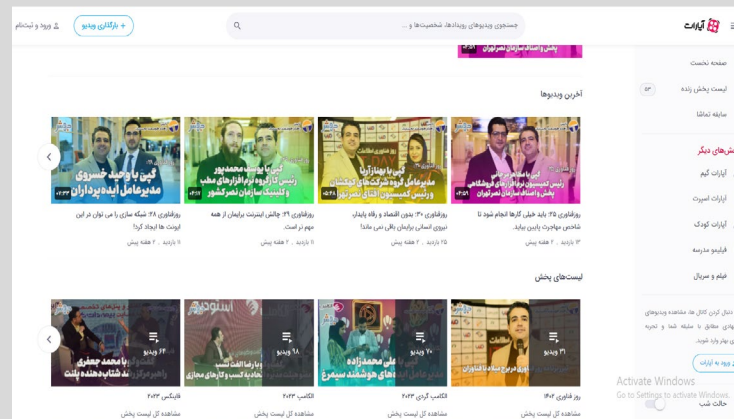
آپارات

جستجوی ویدیوهای رویدادها، شخصیت‌ها و ...

+ بارگذاری ویدیو

ورود و ثبت‌نام

صفحه نخست

لیست پخش زنده

سابقه تماشا

سرویس‌های دیگر

آپارات گیم

آپارات اسپرت

آپارات کودک

فیلیمو مدرسه

فیلم و سریال

دنبال کردن کانال ها، مشاهده ویدیوهای مطابق با سلیقه شما و تجربه بهتر وارد شوید.

ورود به آپارات

حالت شب

آخرین ویدیوها

گپی با وحید خسروی مدیرعامل ایده پردازان

روزفناوری ۴۸: شبکه سازی را می توان در اینترنت ها ایجاد کرد!

۱۱ بازدید · ۲ هفته پیش

گپی با یوسف محمدپور رئیس کارگروه نرم‌افزارهای مطب و کلینیک سازمان نصر کشور

روزفناوری ۴۹: چالش اینترنت برایمان از همه مهم تر است.

۱۱ بازدید · ۲ هفته پیش

گپی با بهنام آریا مدیرعامل گروه شرکت‌های کهکشان و رئیس کمیسیون اقتصادی فناوری نصر تهران

روزفناوری ۵۰: بدون اقتصاد و رفاه پایدار، نیروی انسانی برایمان باقی نمی ماند!

۲۵ بازدید · ۲ هفته پیش

گپی با مهدی سرمدی رئیس کمیسیون فروشگاه‌های اینترنتی پخش و اصناف سازمان نصر تهران

روزفناوری ۴۵: باید خیلی کارها انجام شود تا شاخص مهاجرت پایین بیاید.

۱۳ بازدید · ۲ هفته پیش

لیست‌های پخش

۲۴ ویدیو

فانیکس ۲۰۲۳

مشاهده کل لیست پخش

۱۸ ویدیو

الکامپ ۲۰۲۳

مشاهده کل لیست پخش

۷۰ ویدیو

الکامپ گردی ۲۰۲۳

مشاهده کل لیست پخش

۳۱ ویدیو

روز فناوری ۱۴۰۲

مشاهده کل لیست پخش

Activate Windows
Go to Settings to activate Windows.